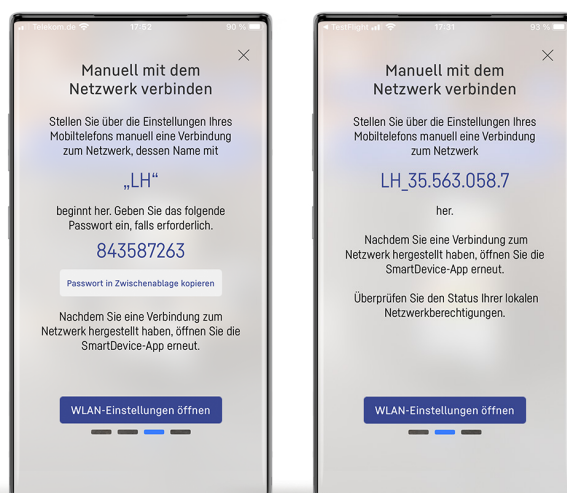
Telekom.de 17:02 90 %

Manuell mit dem Netzwerk verbinden

Stellen Sie über die Einstellungen Ihres Mobiltelefons manuell eine Verbindung zum Netzwerk, dessen Name mit

„LH“

beginnt her. Geben Sie das folgende Passwort ein, falls erforderlich.

843587263

Passwort in Zwischenablage kopieren

Nachdem Sie eine Verbindung zum Netzwerk hergestellt haben, öffnen Sie die SmartDevice-App erneut.

WLAN-Einstellungen öffnen

◄ TestFlight 17:31 93 %

Manuell mit dem Netzwerk verbinden

Stellen Sie über die Einstellungen Ihres Mobiltelefons manuell eine Verbindung zum Netzwerk

LH_35.563.058.7

her.

Nachdem Sie eine Verbindung zum Netzwerk hergestellt haben, öffnen Sie die SmartDevice-App erneut.

Überprüfen Sie den Status Ihrer lokalen Netzwerkberechtigungen.

WLAN-Einstellungen öffnen